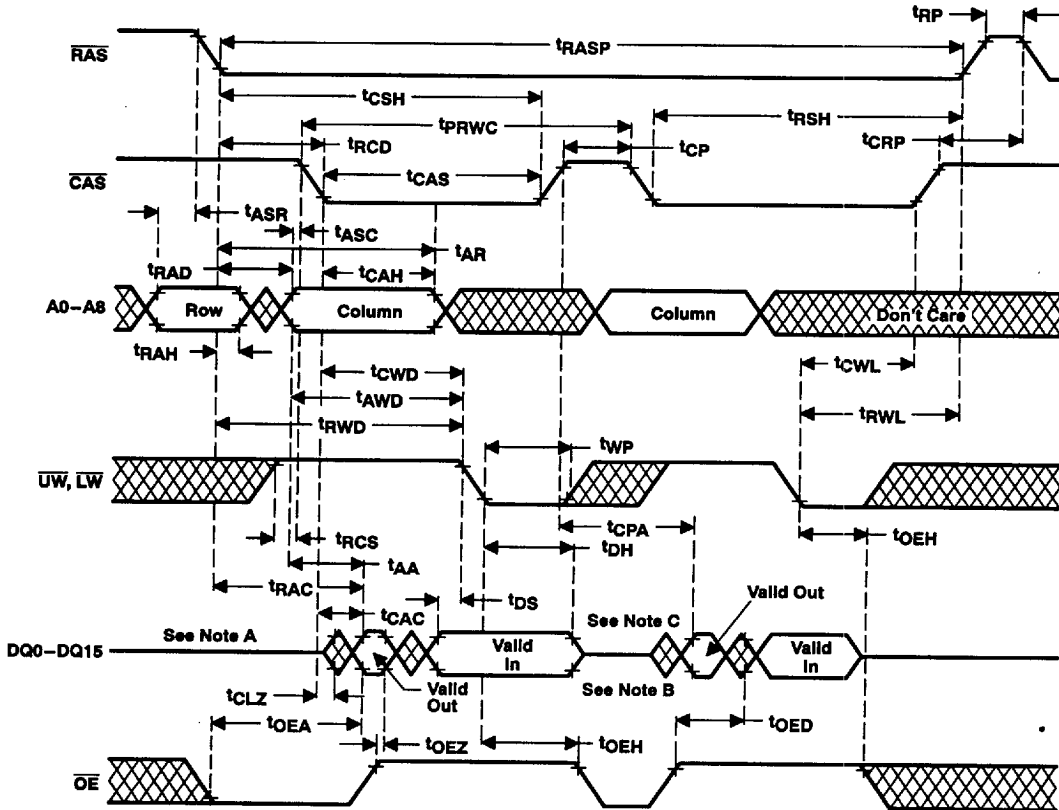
$t_{RP}$
$\overline{RAS}$
$t_{RASP}$
$t_{CSH}$
$t_{RSH}$
$t_{PRWC}$
$t_{RCD}$
$t_{CP}$
$t_{CRP}$
$\overline{CAS}$
$t_{CAS}$
$t_{ASR}$
$t_{ASC}$
$t_{AR}$
$t_{RAD}$
$t_{CAH}$
A0–A8
Row
Column
Column
Don't Care
$t_{RAH}$
$t_{CWL}$
$t_{CWD}$
$t_{AWD}$
$t_{RWL}$
$t_{RWD}$
$t_{WP}$
$\overline{UW}$, $\overline{LW}$
$t_{CPA}$
$t_{RCS}$
$t_{DH}$
$t_{OEH}$
$t_{AA}$
$t_{RAC}$
$t_{DS}$
Valid Out
$t_{CAC}$
See Note C
See Note A
DQ0–DQ15
Valid In
Valid In
Valid Out
See Note B
$t_{CLZ}$
$t_{OEA}$
$t_{OED}$
$t_{OEZ}$
$t_{OEH}$
$\overline{OE}$